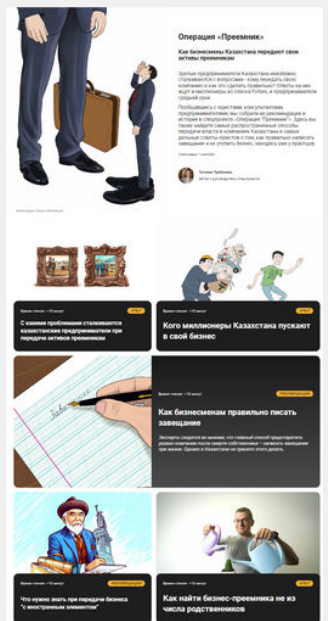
Операция «Преемник»

Как бизнесмены Казахстана передают свое активы преемникам

Зрелые предприниматели Казахстана неизбежно сталкиваются с вопросом «кому передать свою компанию и как это сделать правильно? Ответы на них ищут и миллионеры из списка Forbes, и предприниматели средней руки

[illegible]

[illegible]

Татьяна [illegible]

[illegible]

Время чтения: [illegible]

С какими проблемами сталкиваются казахстанские предприниматели при передаче активов преемникам

Кого миллионеры Казахстана пускают в свой бизнес

Время чтения: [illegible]

Как бизнесменам правильно писать завещание

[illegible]

Время чтения: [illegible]

Что нужно знать при передаче бизнеса с иностранным элементом

Время чтения: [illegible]

Как найти бизнес-преемника не из числа родственников